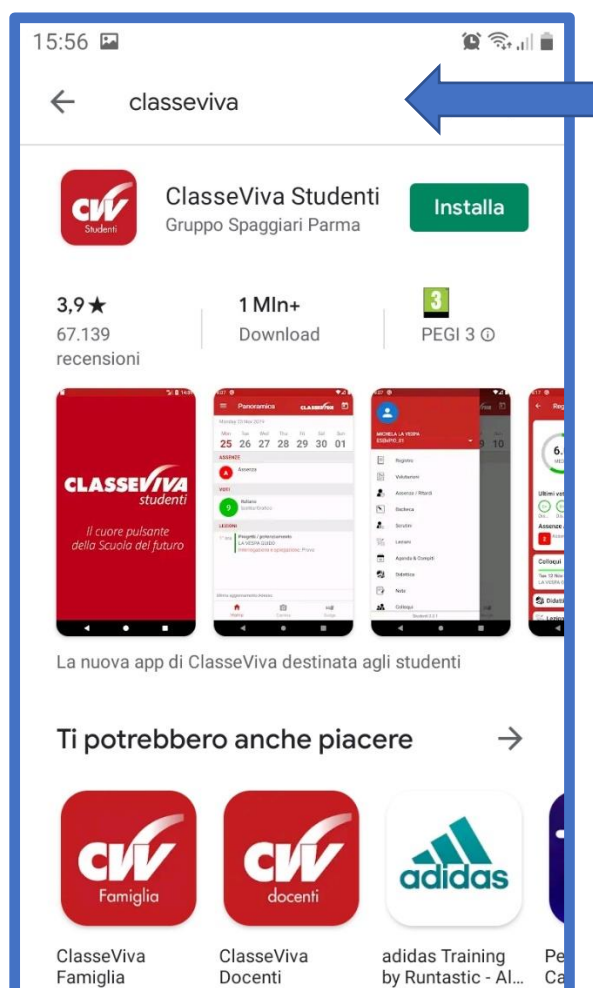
15:56

classeviva

CV Studenti

ClasseViva Studenti
Gruppo Spaggiari Parma

Installa

3,9 ★
67.139 recensioni

1 Mln+
Download

3
PEGI 3 ⓘ

CLASSEVIVA studenti
Il cuore pulsante della Scuola del futuro

Panoramica CLASSEVIVA
Mon Tue Wed Thu Fri Sat Sun
25 26 27 28 29 30 01
ASSENZE
A Assenza
VOTI
9 Italiano
LEZIONI
Progetti / potenziamento
LA VESPA GUIDO

MICHELA LA VESPA
Registro
Valutazioni
Assenze / Ritardi
Bacheca
Scrutini
Lezioni
Agenda & Compiti
Didattica
Note
Colloqui

Ultimi voti
Assenze
Colloqui
Didattica
Lezioni

La nuova app di ClasseViva destinata agli studenti

Ti potrebbero anche piacere →

CV Famiglia

CV docenti

adidas

ClasseViva Famiglia

ClasseViva Docenti

adidas Training by Runtastic - Al...

Pe Ca